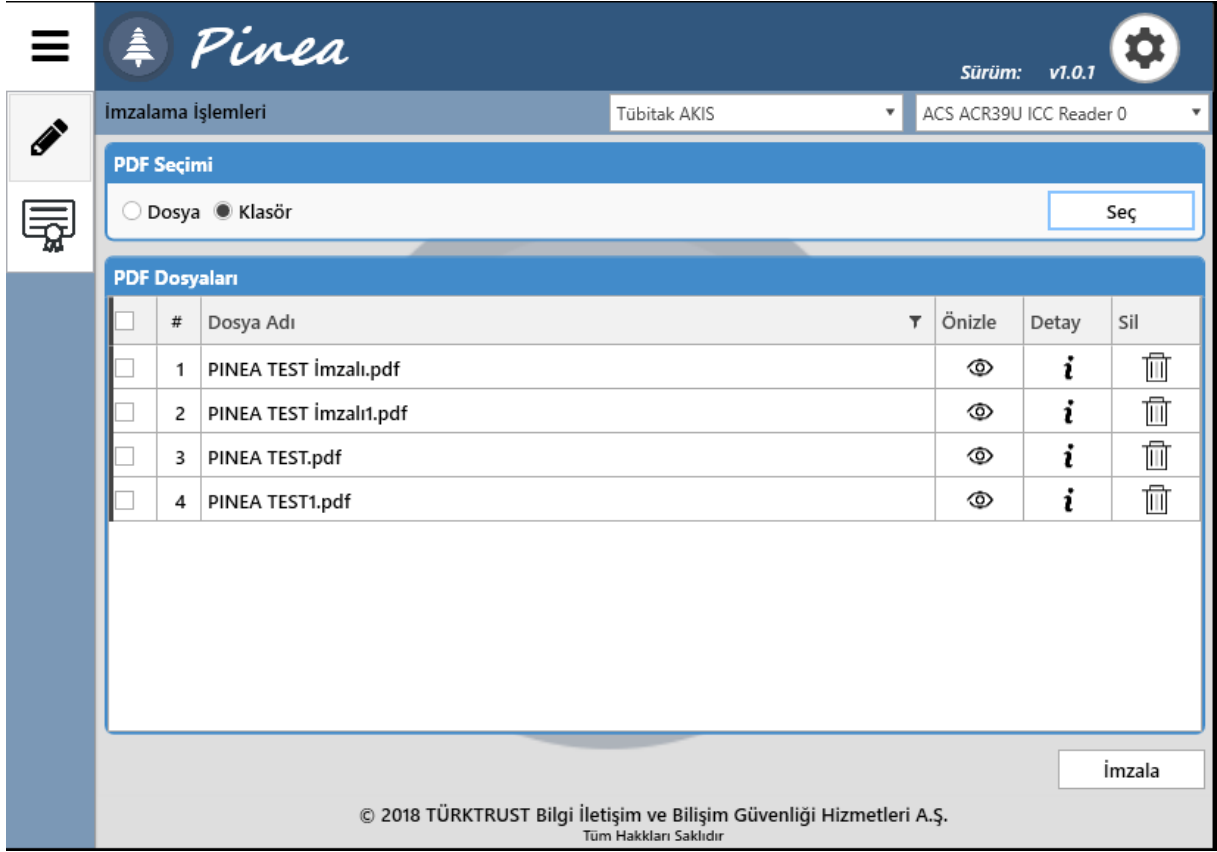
Pinea

Sürüm: v1.0.1

İmzalama İşlemleri

Tübitak AKIS

ACS ACR39U ICC Reader 0

PDF Seçimi

Dosya Klasör

Seç

PDF Dosyaları

| | # | Dosya Adı | Önizle | Detay | Sil |
|---|---|---|---|---|---|
| | 1 | PINEA TEST İmzalı.pdf | | i | |
| | 2 | PINEA TEST İmzalı1.pdf | | i | |
| | 3 | PINEA TEST.pdf | | i | |
| | 4 | PINEA TEST1.pdf | | i | |

İmzala

© 2018 TÜRKTRUST Bilgi İletişim ve Bilişim Güvenliği Hizmetleri A.Ş.
Tüm Hakkları Saklıdır